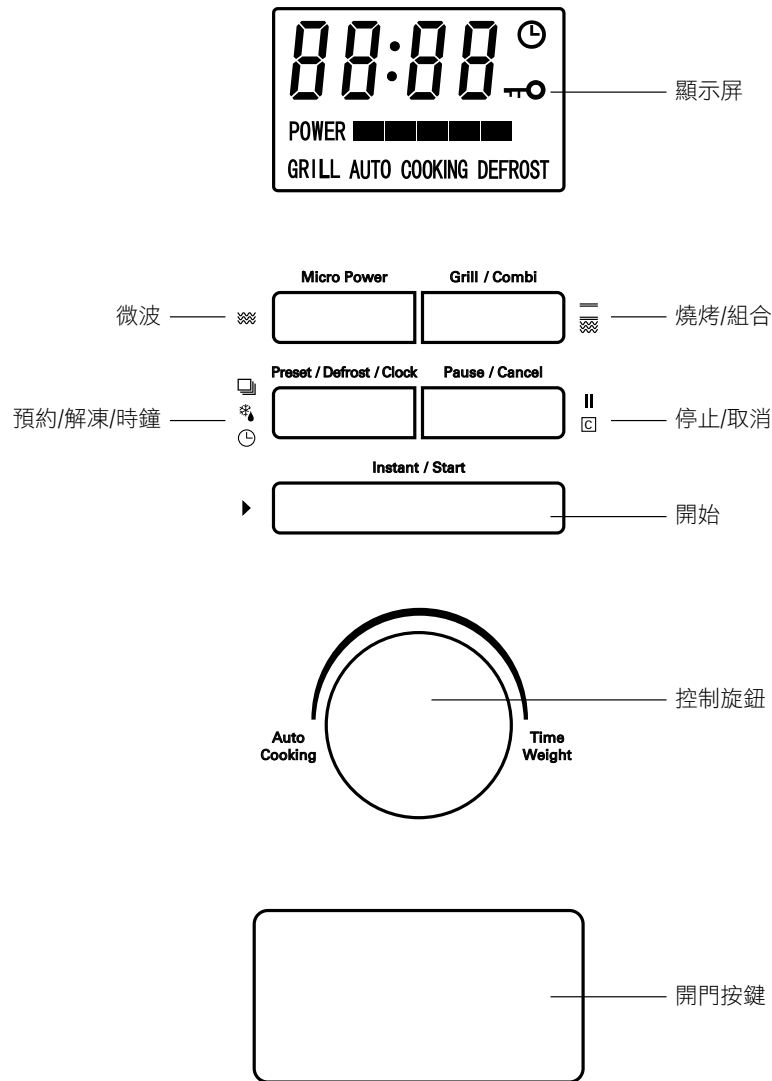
88:88

顯示屏

POWER

GRILL AUTO COOKING DEFROST

Micro Power

Grill / Combi

微波

燒烤/組合

Preset / Defrost / Clock

Pause / Cancel

預約/解凍/時鐘

停止/取消

Instant / Start

開始

控制旋鈕

Auto Cooking

Time Weight

開門按鍵